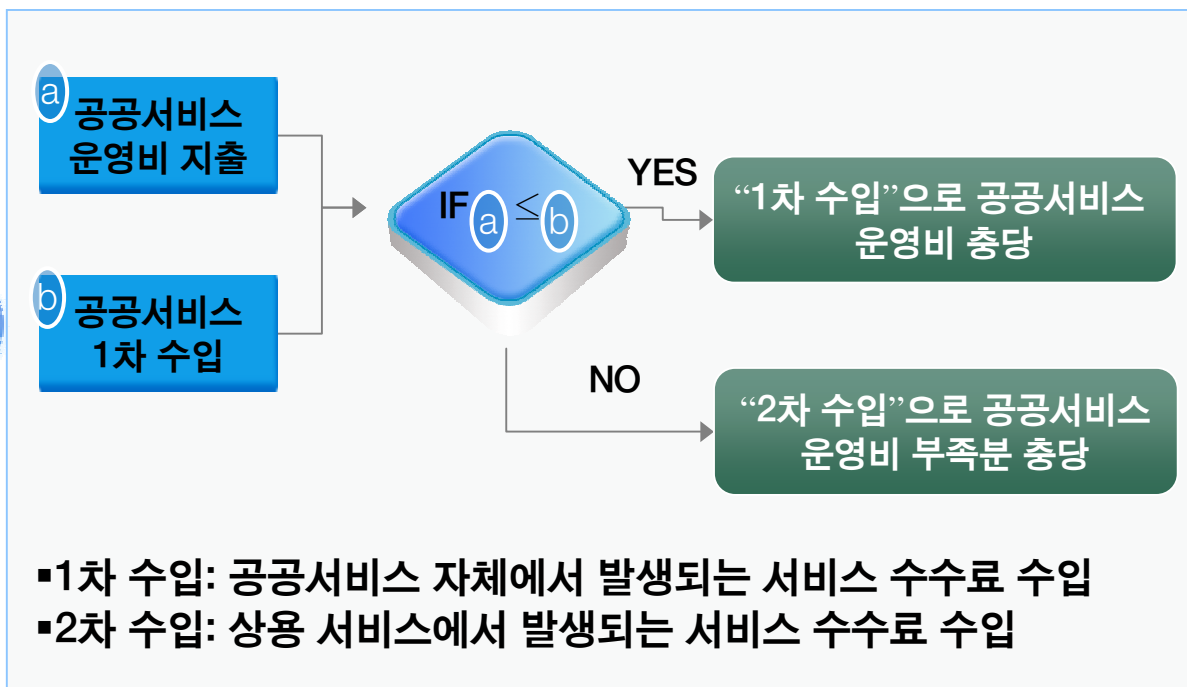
a 공공서비스 운영비 지출

b 공공서비스 1차 수입

IF a ≤ b

YES

"1차 수입"으로 공공서비스 운영비 충당

NO

"2차 수입"으로 공공서비스 운영비 부족분 충당

▪1차 수입: 공공서비스 자체에서 발생되는 서비스 수수료 수입
▪2차 수입: 상용 서비스에서 발생되는 서비스 수수료 수입